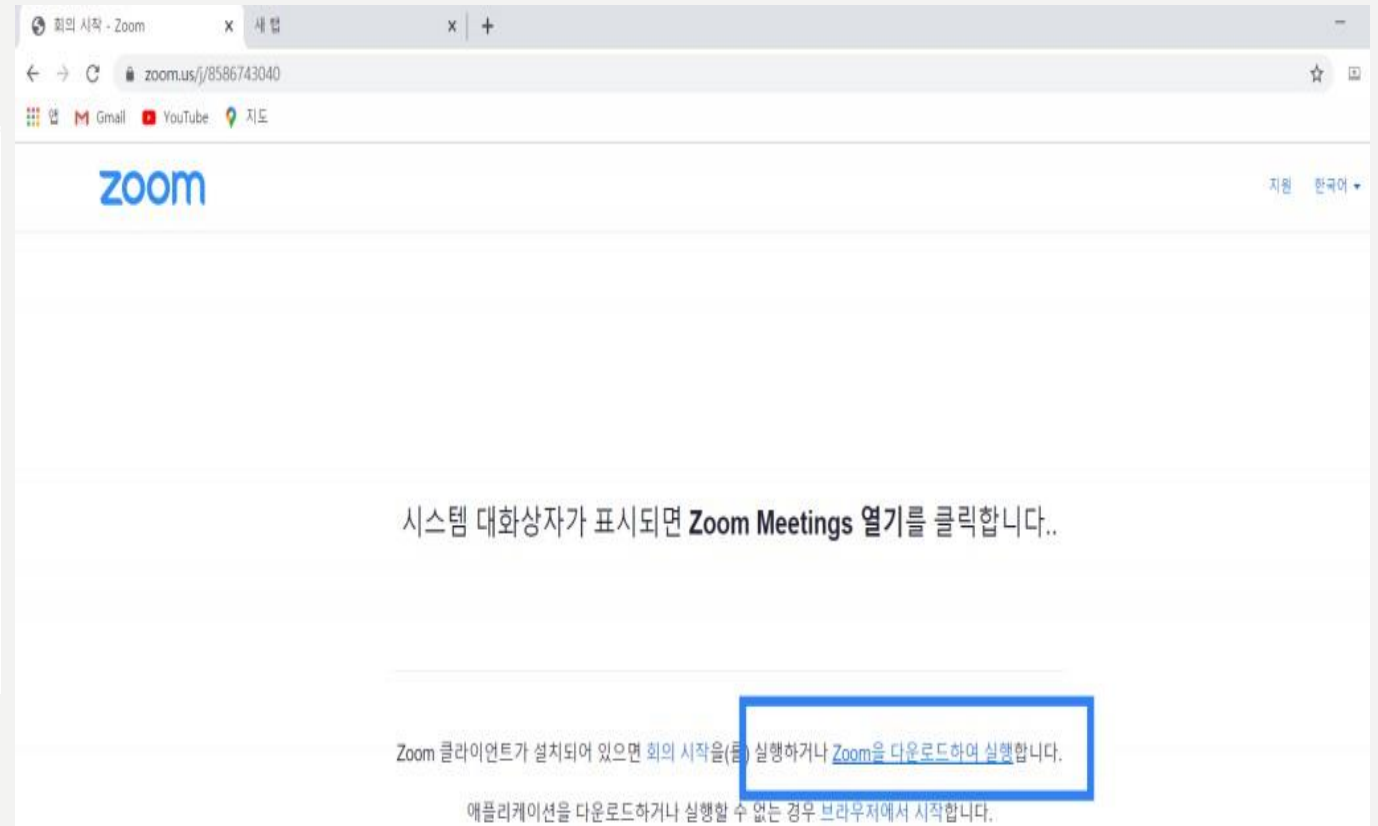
회의 시작 - Zoom
새 탭
zoom.us/j/8586743040
앱 Gmail YouTube 지도

zoom
지원 한국어

시스템 대화상자가 표시되면 **Zoom Meetings 열기**를 클릭합니다..

Zoom 클라이언트가 설치되어 있으면 회의 시작을(를) 실행하거나 Zoom을 다운로드하여 실행합니다.

애플리케이션을 다운로드하거나 실행할 수 없는 경우 브라우저에서 시작합니다.